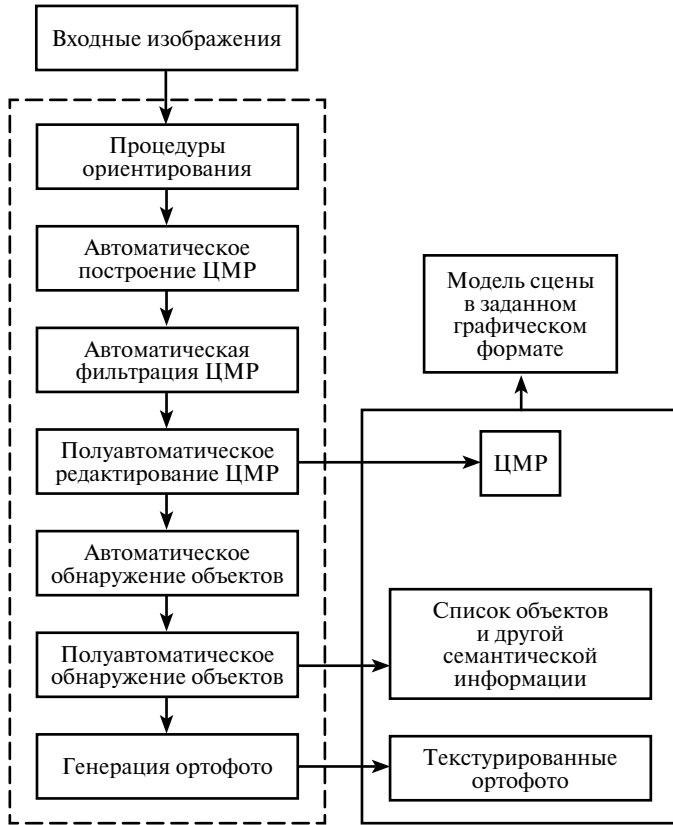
Входные изображения

Процедуры ориентирования

Автоматическое построение ЦМР

Автоматическая фильтрация ЦМР

Полуавтоматическое редактирование ЦМР

Автоматическое обнаружение объектов

Полуавтоматическое обнаружение объектов

Генерация ортофото

Модель сцены в заданном графическом формате

ЦМР

Список объектов и другой семантической информации

Текстурированные ортофото